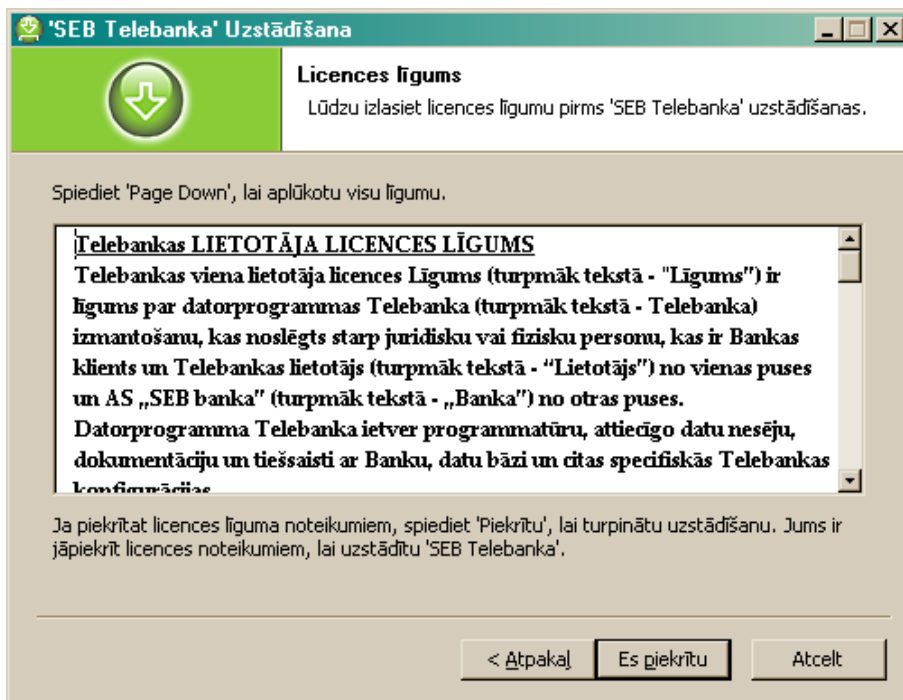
'SEB Telebanka' Uzstādīšana

Licences līgums

Lūdzu izlasiet licences līgumu pirms 'SEB Telebanka' uzstādīšanas.

Spiediet 'Page Down', lai aplūkotu visu līgumu.

Telebankas LIETOTĀJA LICENCES LĪGUMS

Telebankas viena lietotāja licences Līgums (turpmāk tekstā - "Līgums") ir līgums par datorprogrammas Telebanka (turpmāk tekstā - Telebanka) izmantošanu, kas noslēgts starp juridisku vai fizisku personu, kas ir Bankas klients un Telebankas lietotājs (turpmāk tekstā - "Lietotājs") no vienas puses un AS „SEB banka" (turpmāk tekstā - „Banka") no otras puses. Datorprogramma Telebanka ietver programmatūru, attiecīgo datu nesēju, dokumentāciju un tiešsaisti ar Banku, datu bāzi un citas specifiskās Telebankas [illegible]

Ja piekrītat licences līguma noteikumiem, spiediet 'Piekrītu', lai turpinātu uzstādīšanu. Jums ir jāpiekrīt licences noteikumiem, lai uzstādītu 'SEB Telebanka'.

< Atpakaļ | Es piekrītu | Atcelt